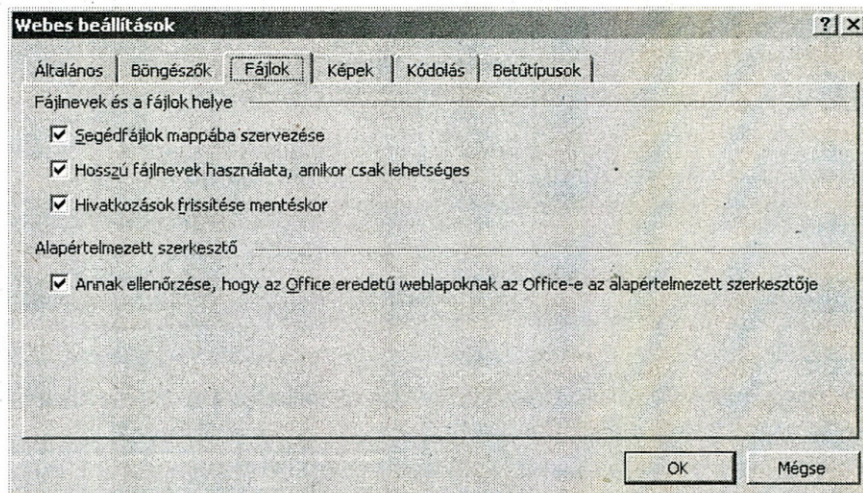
Webes beállítások

?|X

Általános | Böngészők | Fájlok | Képek | Kódolás | Betűtípusok

Fájlnevek és a fájlok helye

☑ Segédfájlok mappába szervezése

☑ Hosszú fájlnevek használata, amikor csak lehetséges

☑ Hivatkozások frissítése mentéskor

Alapértelmezett szerkesztő

☑ Annak ellenőrzése, hogy az Office eredetű weblapoknak az Office-e az alapértelmezett szerkesztője

OK

Mégse